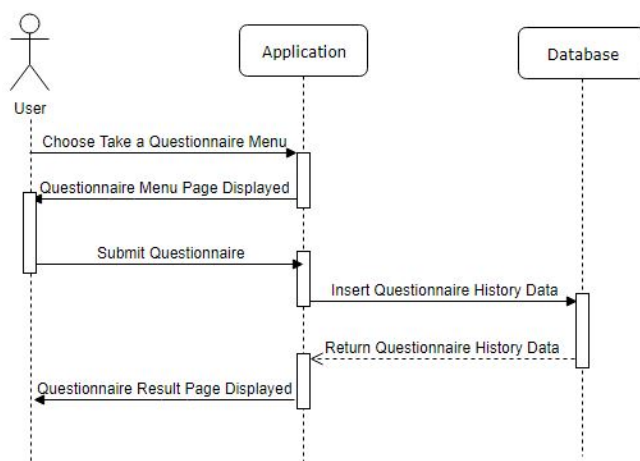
User

Application

Database

Choose Take a Questionnaire Menu

Questionnaire Menu Page Displayed

Submit Questionnaire

Insert Questionnaire History Data

Return Questionnaire History Data

Questionnaire Result Page Displayed